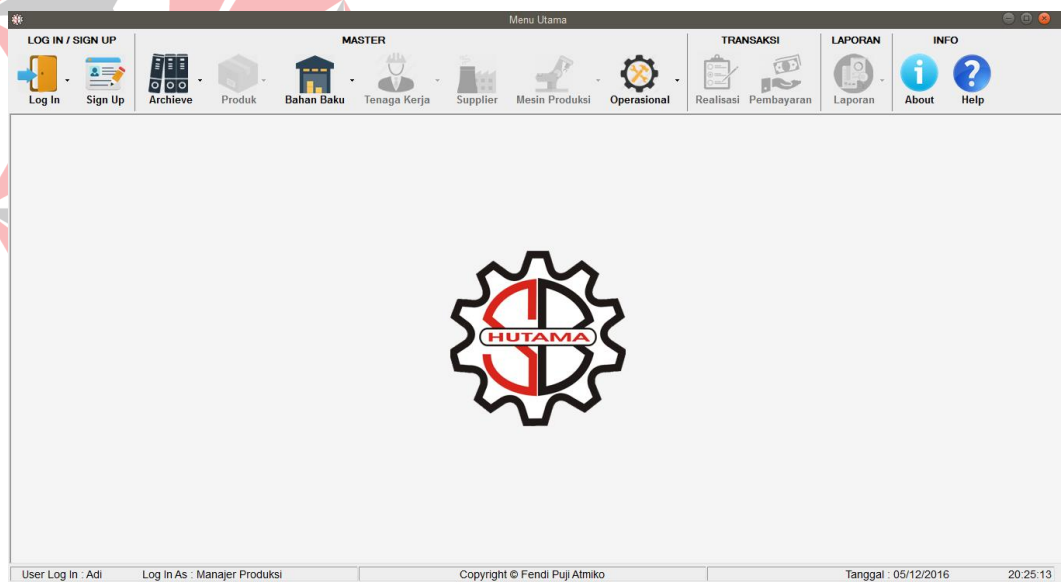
Menu Utama

LOG IN / SIGN UP
Log In
Sign Up

MASTER
Archieve
Produk
Bahan Baku
Tenaga Kerja
Supplier
Mesin Produksi
Operasional

TRANSAKSI
Realisasi
Pembayaran

LAPORAN
Laporan

INFO
About
Help

HUTAMA

User Log In : Adi
Log In As : Manajer Produksi
Copyright © Fendi Puji Atmiko
Tanggal : 05/12/2016
20:25:13